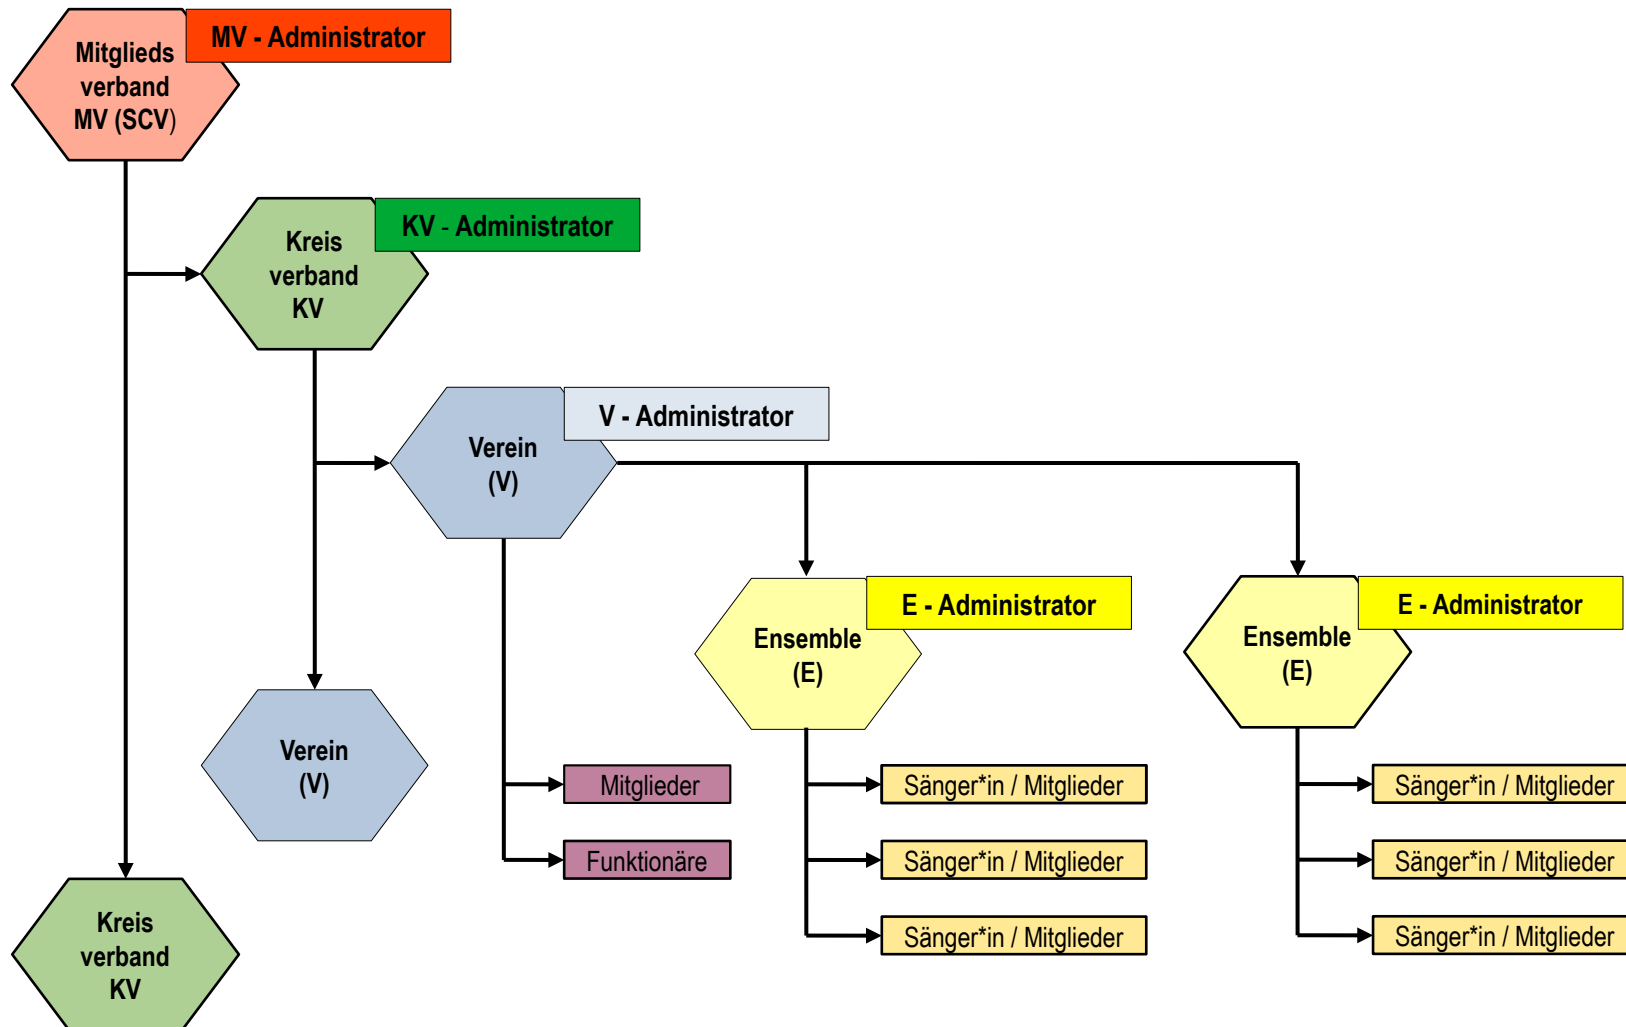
Mitglieds verband MV (SCV)

MV - Administrator

Kreis verband KV

KV - Administrator

Verein (V)

V - Administrator

Ensemble (E)

E - Administrator

Ensemble (E)

E - Administrator

Verein (V)

Mitglieder

Funktionäre

Sänger*in / Mitglieder

Sänger*in / Mitglieder

Sänger*in / Mitglieder

Sänger*in / Mitglieder

Sänger*in / Mitglieder

Sänger*in / Mitglieder

Kreis verband KV